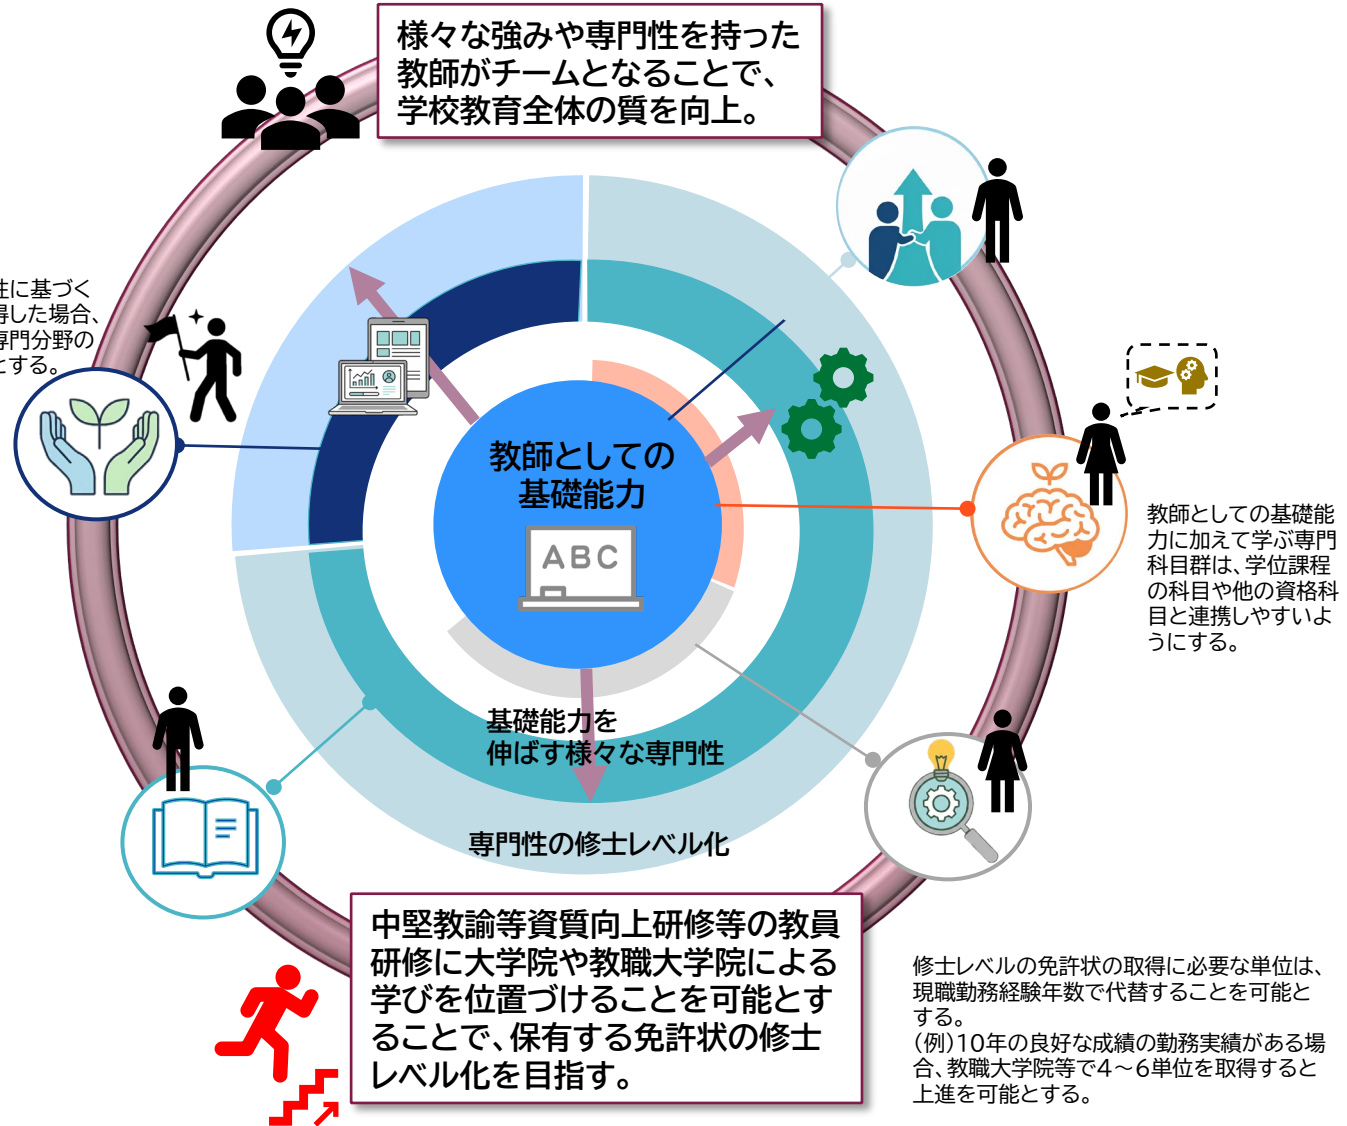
様々な強みや専門性を持った教師がチームとなることで、学校教育全体の質を向上。

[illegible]性に基づく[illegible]得した場合、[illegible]専門分野の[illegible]とする。

教師としての基礎能力

ABC

基礎能力を伸ばす様々な専門性

専門性の修士レベル化

教師としての基礎能力に加えて学ぶ専門科目群は、学位課程の科目や他の資格科目と連携しやすいようにする。

中堅教諭等資質向上研修等の教員研修に大学院や教職大学院による学びを位置づけることを可能とすることで、保有する免許状の修士レベル化を目指す。

修士レベルの免許状の取得に必要な単位は、現職勤務経験年数で代替することを可能とする。
(例)10年の良好な成績の勤務実績がある場合、教職大学院等で4～6単位を取得すると上進を可能とする。